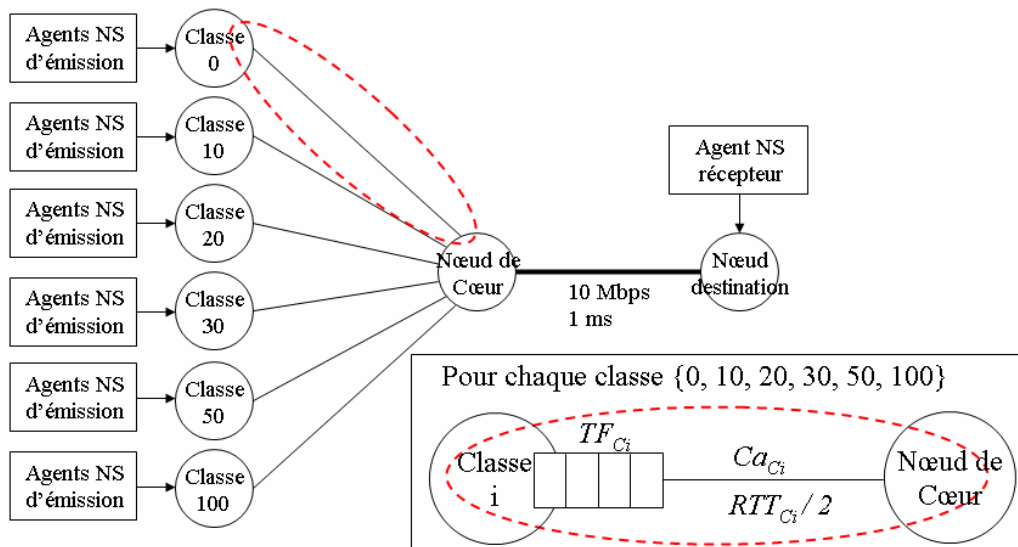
Agents NS d'émission

Classe 0

Agents NS d'émission

Classe 10

Agents NS d'émission

Classe 20

Agents NS d'émission

Classe 30

Agents NS d'émission

Classe 50

Agents NS d'émission

Classe 100

Nœud de Cœur

10 Mbps
1 ms

Agent NS récepteur

Nœud destination

Pour chaque classe {0, 10, 20, 30, 50, 100}

Classe i

$TF_{Ci}$

$Ca_{Ci}$

$RTT_{Ci} / 2$

Nœud de Cœur